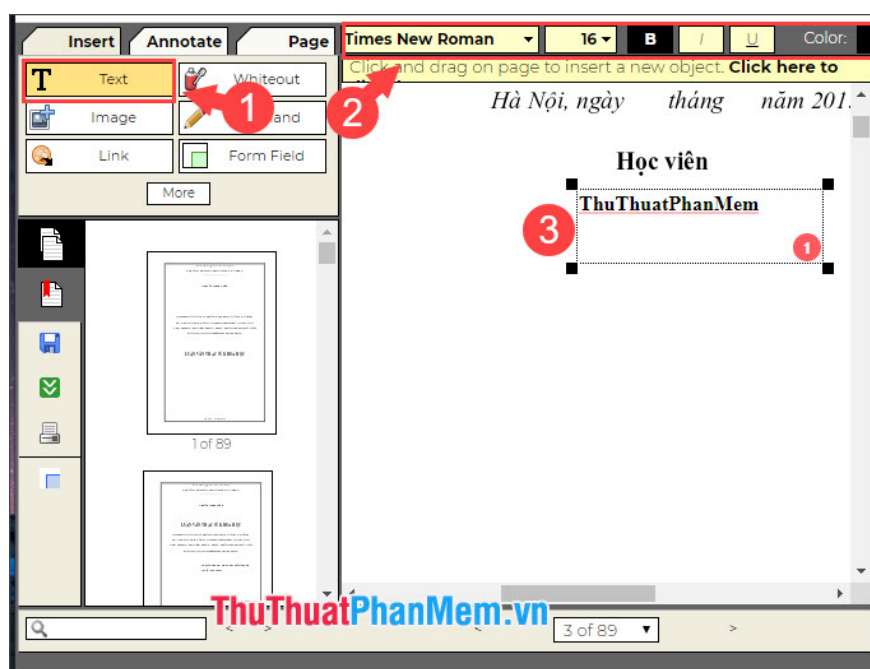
Insert Annotate Page

Times New Roman 16 B I U Color:

Text Whiteout

Image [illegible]and

Link Form Field

More

1

2

Click and drag on page to insert a new object. Click here to

Hà Nội, ngày tháng năm 201.

Học viên

ThuThuatPhanMem

3

1

1 of 89

3 of 89

ThuThuatPhanMem.vn